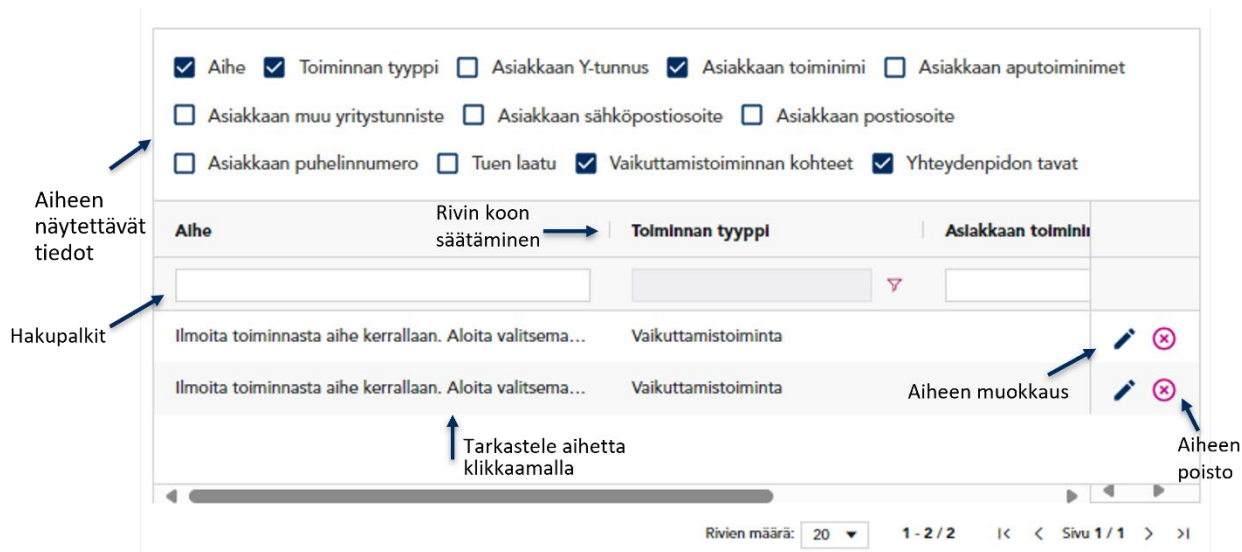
Aihe Toiminnan tyyppi Asiakkaan Y-tunnus Asiakkaan toiminimi Asiakkaan aputoiminimet

Asiakkaan muu yritystunniste Asiakkaan sähköpostiosoite Asiakkaan postiosoite

Asiakkaan puhelinnumero Tuen laatu Vaikuttamistoiminnan kohteet Yhteydenpidon tavat

Aiheen näytettävät tiedot

Rivin koon säätäminen

| Aihe | Toiminnan tyyppi | Asiakkaan toiminii |
|---|---|---|
| | | |
| Ilmoita toiminnasta aihe kerrallaan. Aloita valitsema... | Vaikuttamistoiminta | |
| Ilmoita toiminnasta aihe kerrallaan. Aloita valitsema... | Vaikuttamistoiminta | |

Hakupalkit

Aiheen muokkaus

Tarkastele aihetta klikkaamalla

Aiheen poisto

Rivien määrä: 20 1 - 2 / 2 Sivu 1 / 1